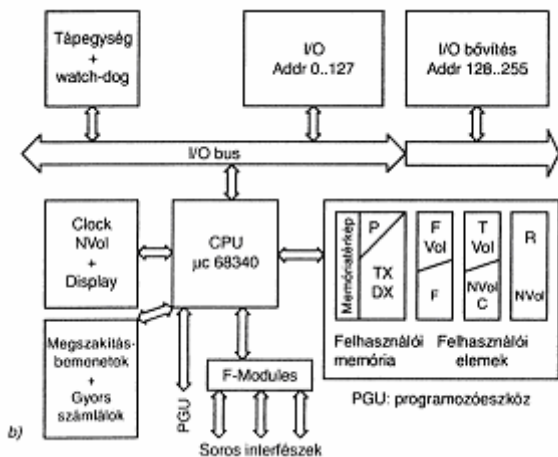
Tápegység
+
watch-dog

I/O
Addr 0..127

I/O bővítés
Addr 128..255

I/O bus

Clock
NVol
+
Display

CPU
μc 68340

Memóriatérkép

P

TX
DX

F
Vol

F

T
Vol

NVol
C

R

NVol

Felhasználói memória

Felhasználói elemek

Megszakítás-bemenetek
+
Gyors számlálók

PGU

F-Modules

PGU: programozóeszköz

b)

Soros interfészek